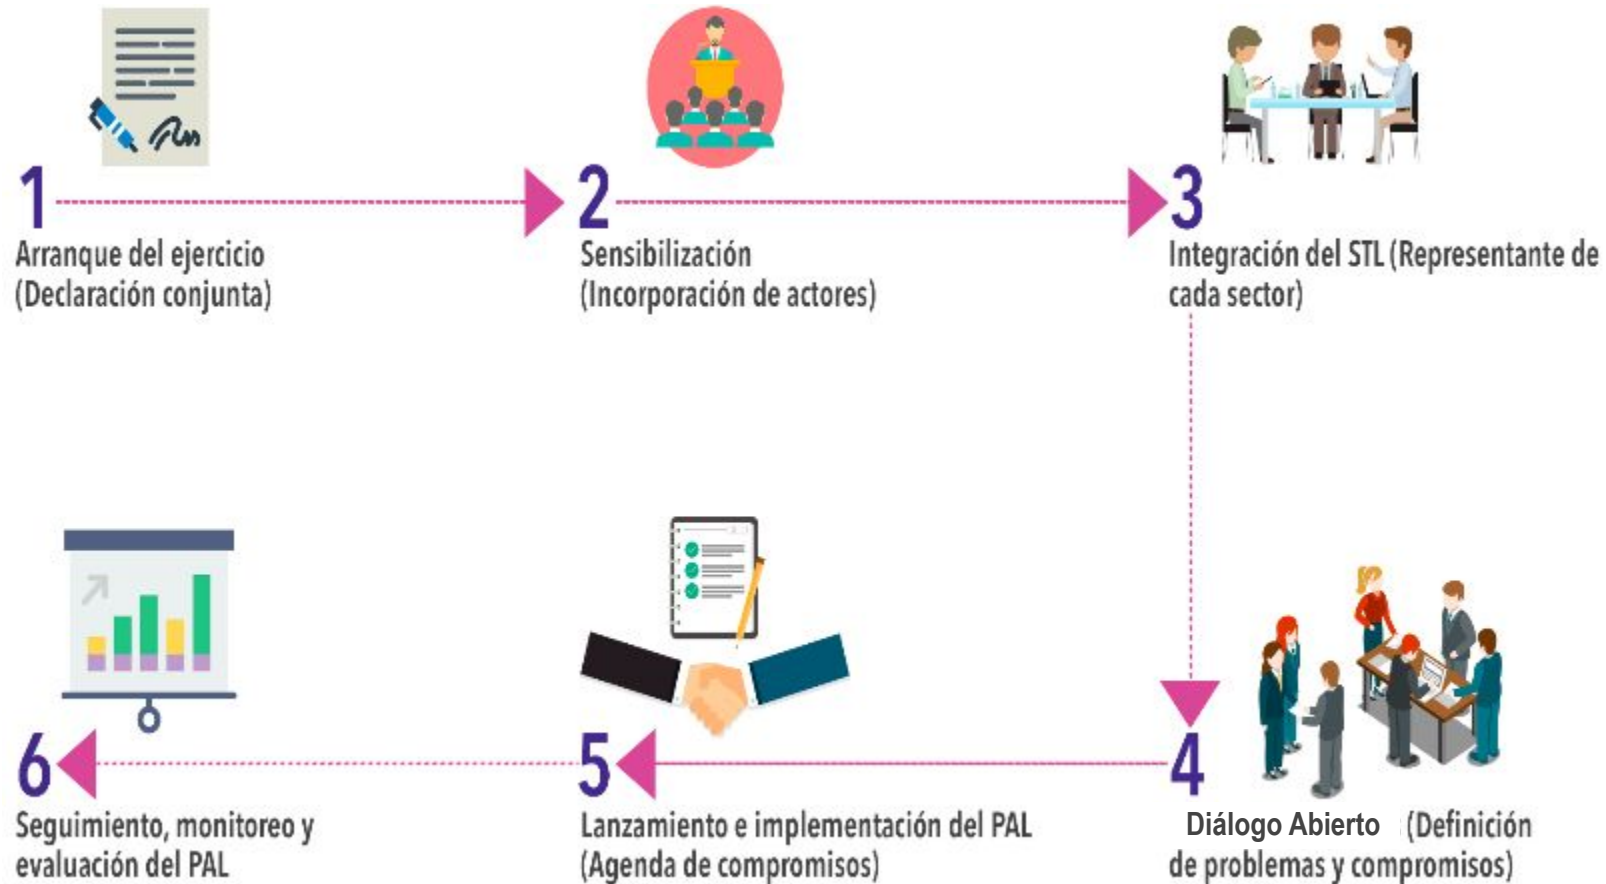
1
Arranque del ejercicio
(Declaración conjunta)

2
Sensibilización
(Incorporación de actores)

3
Integración del STL (Representante de cada sector)

6
Seguimiento, monitoreo y evaluación del PAL

5
Lanzamiento e implementación del PAL
(Agenda de compromisos)

4
Diálogo Abierto (Definición de problemas y compromisos)